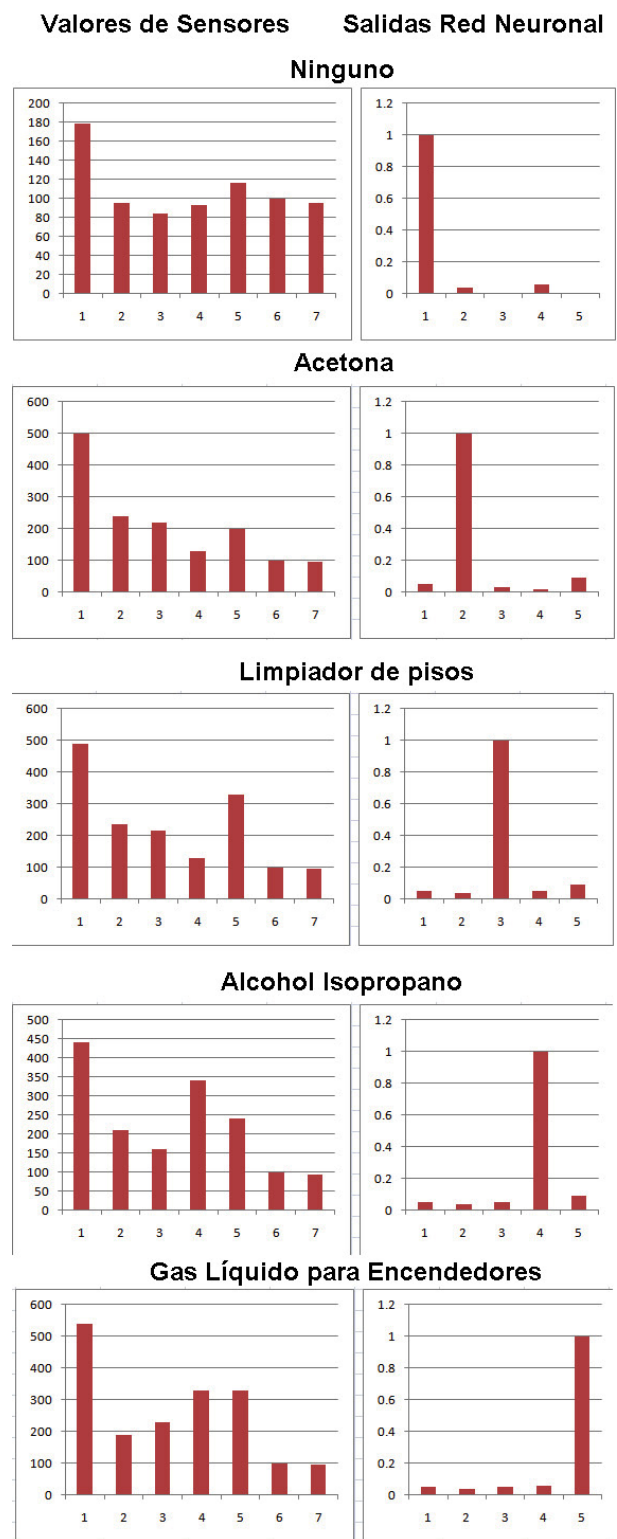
Valores de Sensores Salidas Red Neuronal

Ninguno

200
180
160
140
120
100
80
60
40
20
0
1 2 3 4 5 6 7

1.2
1
0.8
0.6
0.4
0.2
0
1 2 3 4 5

Acetona

600
500
400
300
200
100
0
1 2 3 4 5 6 7

1.2
1
0.8
0.6
0.4
0.2
0
1 2 3 4 5

Limpiador de pisos

600
500
400
300
200
100
0
1 2 3 4 5 6 7

1.2
1
0.8
0.6
0.4
0.2
0
1 2 3 4 5

Alcohol Isopropano

500
450
400
350
300
250
200
150
100
50
0
1 2 3 4 5 6 7

1.2
1
0.8
0.6
0.4
0.2
0
1 2 3 4 5

Gas Líquido para Encendedores

600
500
400
300
200
100
0
1 2 3 4 5 6 7

1.2
1
0.8
0.6
0.4
0.2
0
1 2 3 4 5